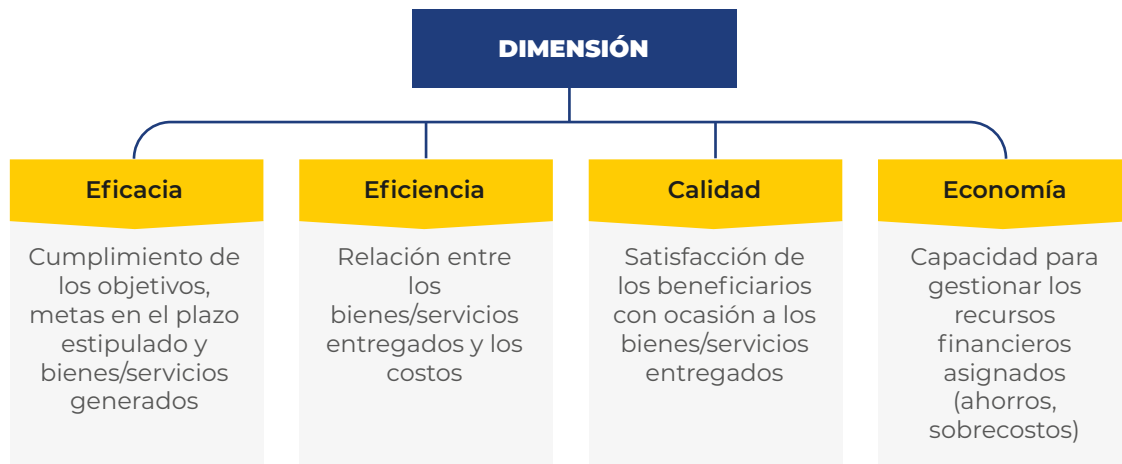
DIMENSIÓN

Eficacia

Cumplimiento de los objetivos, metas en el plazo estipulado y bienes/servicios generados

Eficiencia

Relación entre los bienes/servicios entregados y los costos

Calidad

Satisfacción de los beneficiarios con ocasión a los bienes/servicios entregados

Economía

Capacidad para gestionar los recursos financieros asignados (ahorros, sobrecostos)